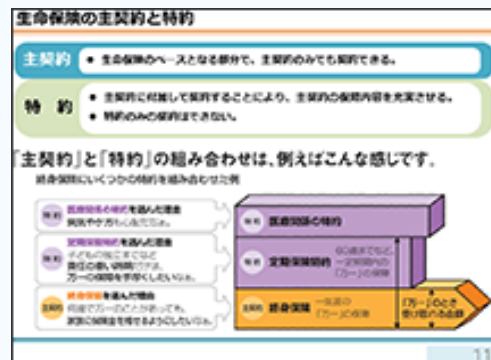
生命保険の主契約と特約

主契約 ● 生命保険のベースとなる部分で、主契約のみでも契約できる。

特約 ● 主契約に付加して契約することにより、主契約の保障内容を充実させる。
● 特約のみの契約はできない。

「主契約」と「特約」の組み合わせは、例えばこんな感じです。

終身保険にいくつかの特約を組み合わせた例

特約 医療保障の特約を選んだ理由 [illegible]

特約 定期保険特約を選んだ理由 子どもの独立までなど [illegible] 万一の保障を手厚くしたいから。

主契約 終身保険を選んだ理由 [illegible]

特約 医療保障の特約

特約 定期保険特約 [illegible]「万一」の保障

主契約 終身保険 一生涯の「万一」の保障

「万一」のとき受け取れる金額

11